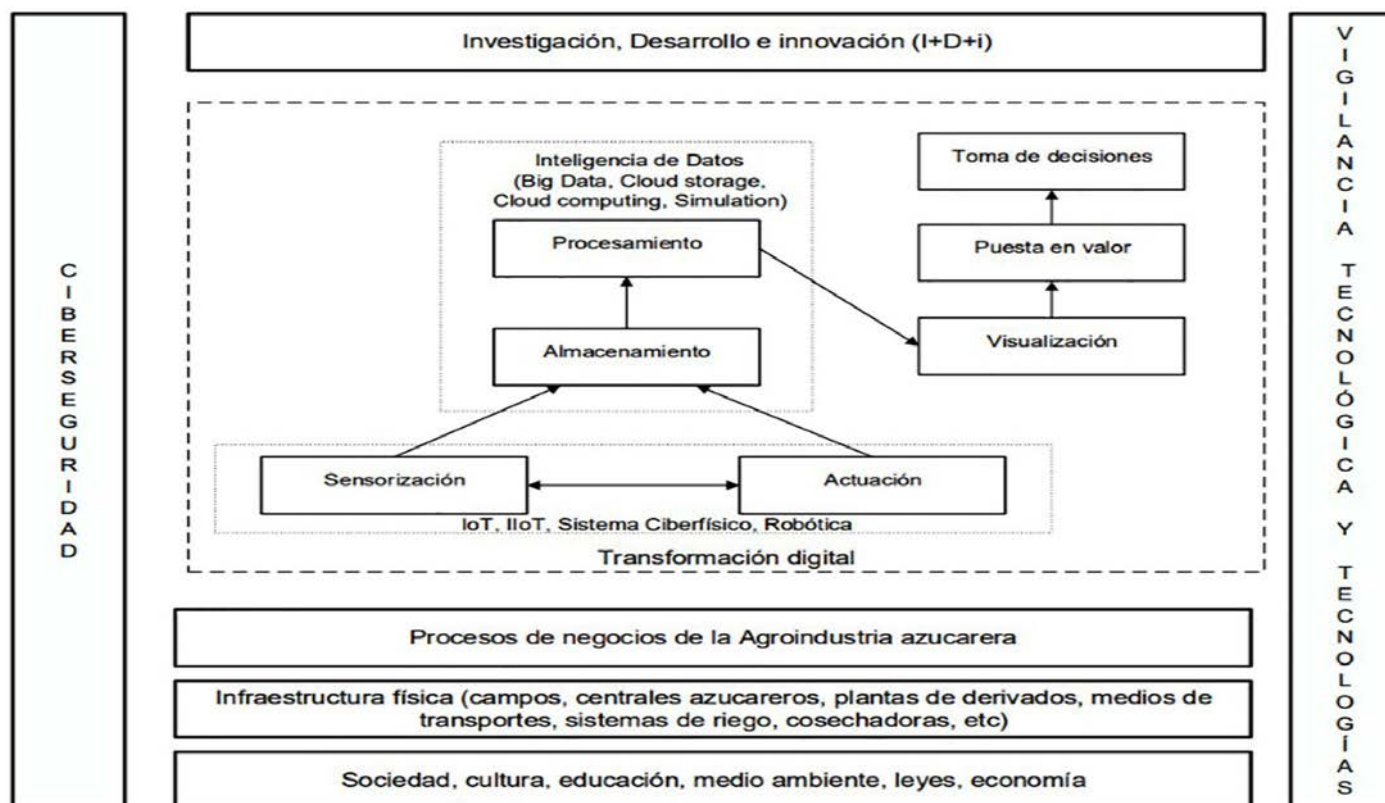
CIBERSEGURIDAD

Investigación, Desarrollo e innovación (I+D+i)

Inteligencia de Datos (Big Data, Cloud storage, Cloud computing, Simulation)

Procesamiento

Almacenamiento

Toma de decisiones

Puesta en valor

Visualización

Sensorización

Actuación

IoT, IIoT, Sistema Ciberfísico, Robótica

Transformación digital

Procesos de negocios de la Agroindustria azucarera

Infraestructura física (campos, centrales azucareros, plantas de derivados, medios de transportes, sistemas de riego, cosechadoras, etc)

Sociedad, cultura, educación, medio ambiente, leyes, economía

VIGILANCIA TECNOLÓGICA Y TECNOLOGÍAS